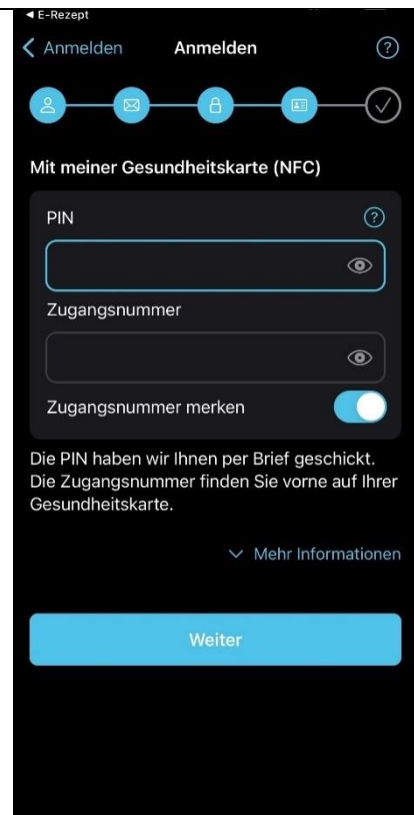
◀ E-Rezept

< Anmelden Anmelden ?

Mit meiner Gesundheitskarte (NFC)

PIN ?

Zugangsnummer

Zugangsnummer merken

Die PIN haben wir Ihnen per Brief geschickt. Die Zugangsnummer finden Sie vorne auf Ihrer Gesundheitskarte.

Mehr Informationen

Weiter